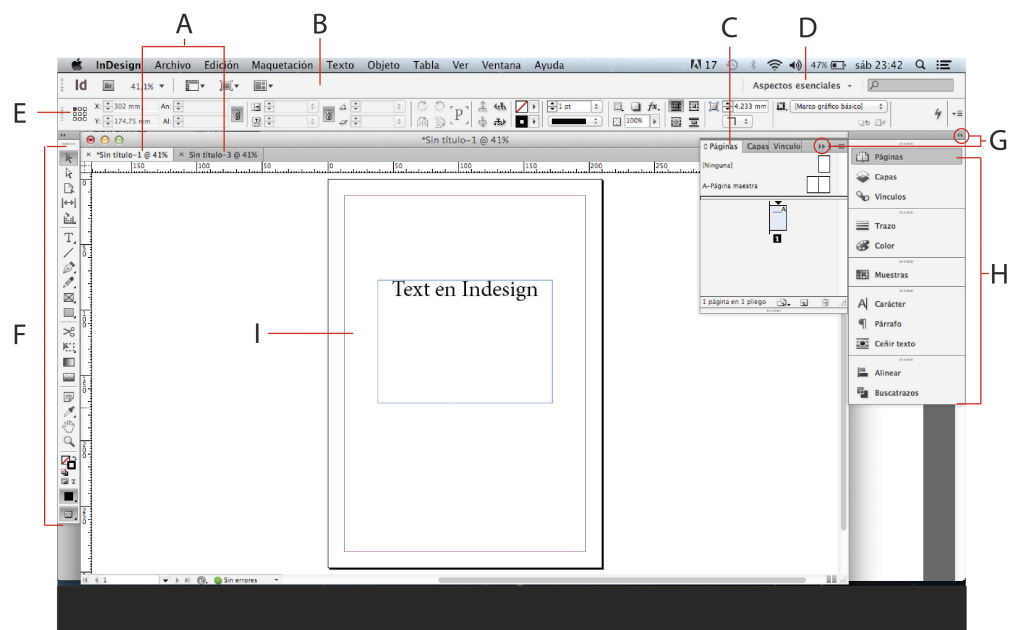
A B C D

InDesign Archivo Edición Maquetación Texto Objeto Tabla Ver Ventana Ayuda 17 47% sáb 23:42

Id Br 41,1% Aspectos esenciales

E X: 302 mm Y: 174,75 mm An: Al: 1 pt 100% 4,233 mm [Marco gráfico básico]

*Sin título-1 @ 41%

× *Sin título-1 @ 41% × Sin título-3 @ 41%

Páginas Capas Vínculo

[Ninguna]

A-Página maestra

1

1 página en 1 pliego

G

Páginas
Capas
Vínculos
Trazo
Color
Muestras
Carácter
Párrafo
Ceñir texto
Alinear
Buscatrazos

H

F

I

Text en Indesign

1 Sin errores